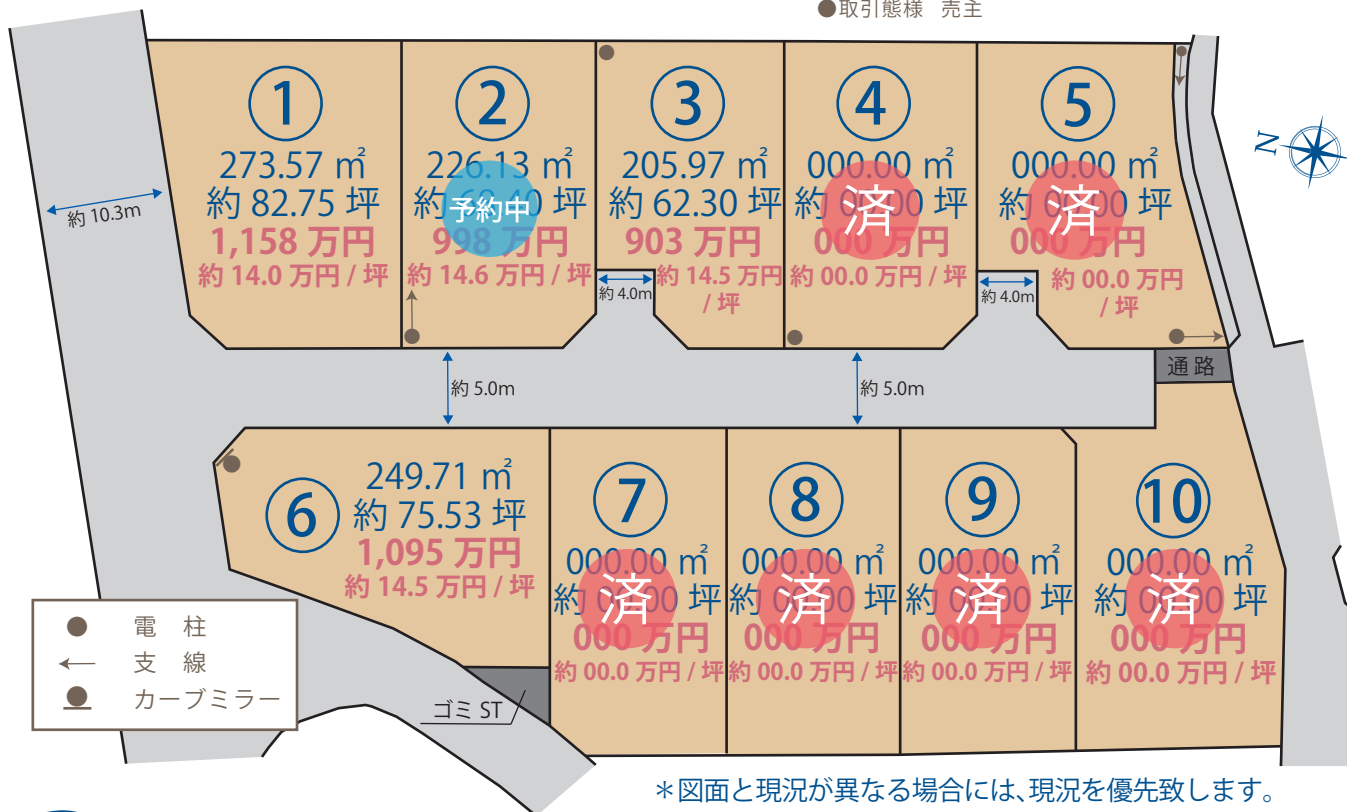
●取引態様　売主

N

①
273.57 ㎡
約 82.75 坪
1,158 万円
約 14.0 万円 / 坪

②
226.13 ㎡
約 68.40 坪
予約中
998 万円
約 14.6 万円 / 坪

③
205.97 ㎡
約 62.30 坪
903 万円
約 14.5 万円 / 坪

④
000.00 ㎡
約 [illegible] 坪
済
000 万円
約 00.0 万円 / 坪

⑤
000.00 ㎡
約 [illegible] 坪
済
000 万円
約 00.0 万円 / 坪

約 10.3m
約 4.0m
約 4.0m
約 5.0m
約 5.0m
通 路

⑥
249.71 ㎡
約 75.53 坪
1,095 万円
約 14.5 万円 / 坪

⑦
000.00 ㎡
約 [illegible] 坪
済
000 万円
約 00.0 万円 / 坪

⑧
000.00 ㎡
約 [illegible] 坪
済
000 万円
約 00.0 万円 / 坪

⑨
000.00 ㎡
約 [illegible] 坪
済
000 万円
約 00.0 万円 / 坪

⑩
000.00 ㎡
約 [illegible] 坪
済
000 万円
約 00.0 万円 / 坪

● 電　柱
← 支　線
● カーブミラー

ゴミ ST

＊図面と現況が異なる場合には、現況を優先致します。